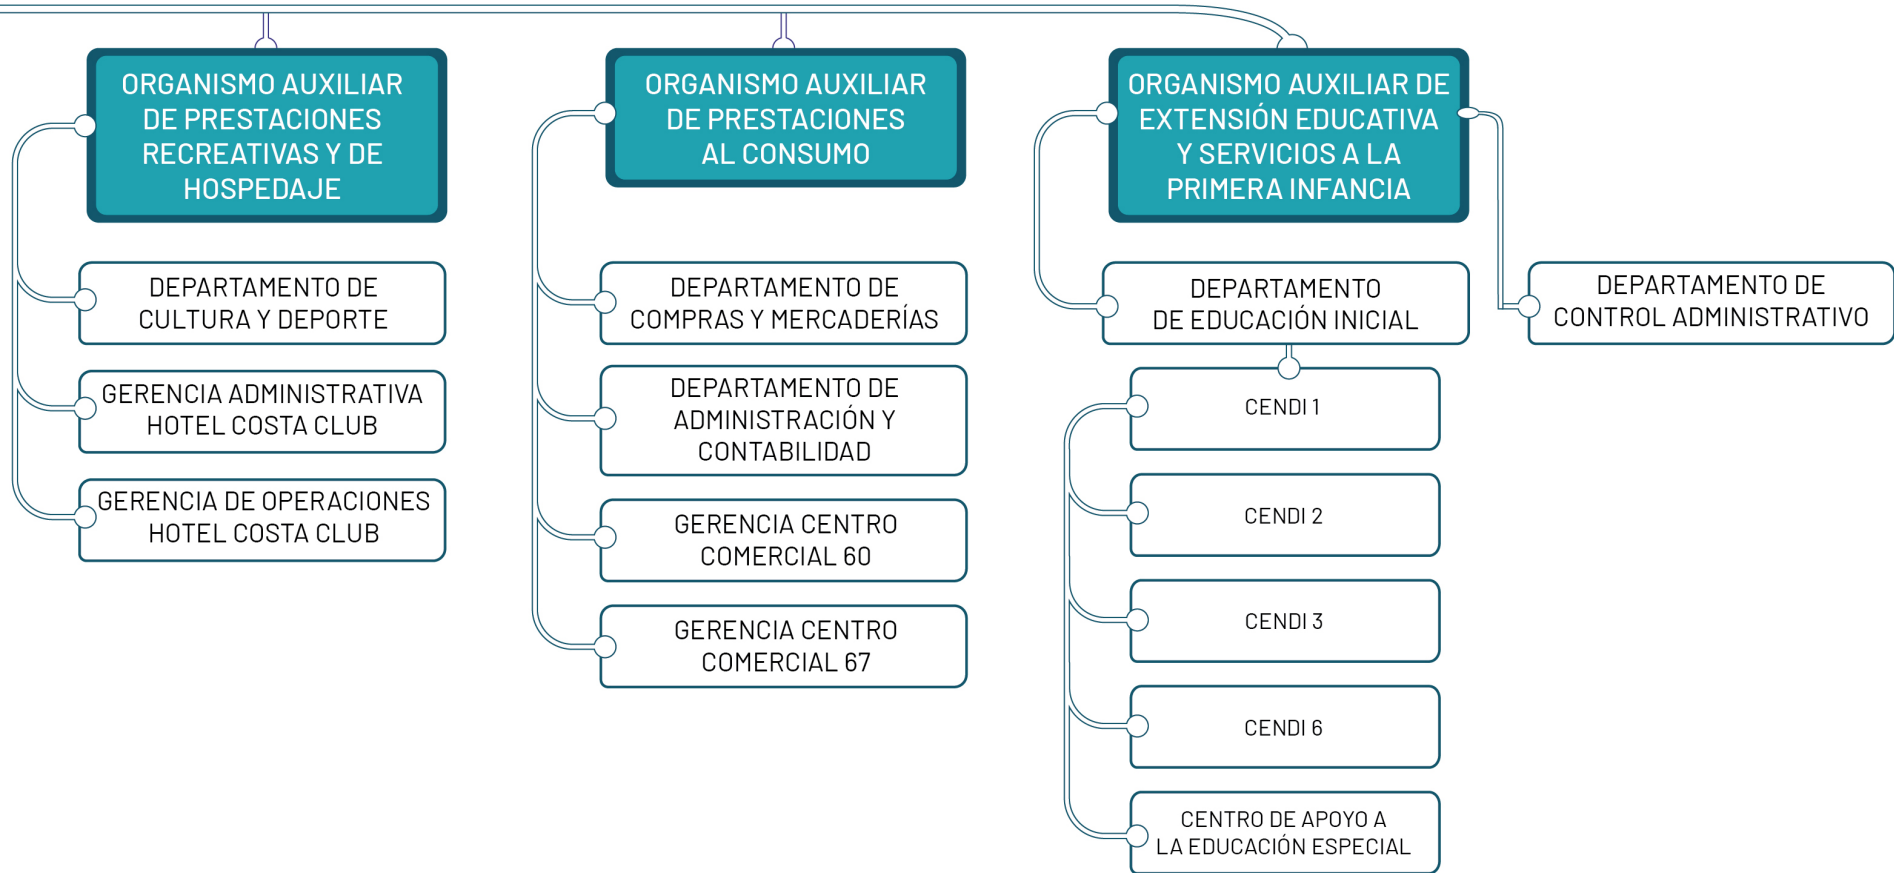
ORGANISMO AUXILIAR DE PRESTACIONES RECREATIVAS Y DE HOSPEDAJE

DEPARTAMENTO DE CULTURA Y DEPORTE

GERENCIA ADMINISTRATIVA HOTEL COSTA CLUB

GERENCIA DE OPERACIONES HOTEL COSTA CLUB

ORGANISMO AUXILIAR DE PRESTACIONES AL CONSUMO

DEPARTAMENTO DE COMPRAS Y MERCADERÍAS

DEPARTAMENTO DE ADMINISTRACIÓN Y CONTABILIDAD

GERENCIA CENTRO COMERCIAL 60

GERENCIA CENTRO COMERCIAL 67

ORGANISMO AUXILIAR DE EXTENSIÓN EDUCATIVA Y SERVICIOS A LA PRIMERA INFANCIA

DEPARTAMENTO DE EDUCACIÓN INICIAL

CENDI 1

CENDI 2

CENDI 3

CENDI 6

CENTRO DE APOYO A LA EDUCACIÓN ESPECIAL

DEPARTAMENTO DE CONTROL ADMINISTRATIVO